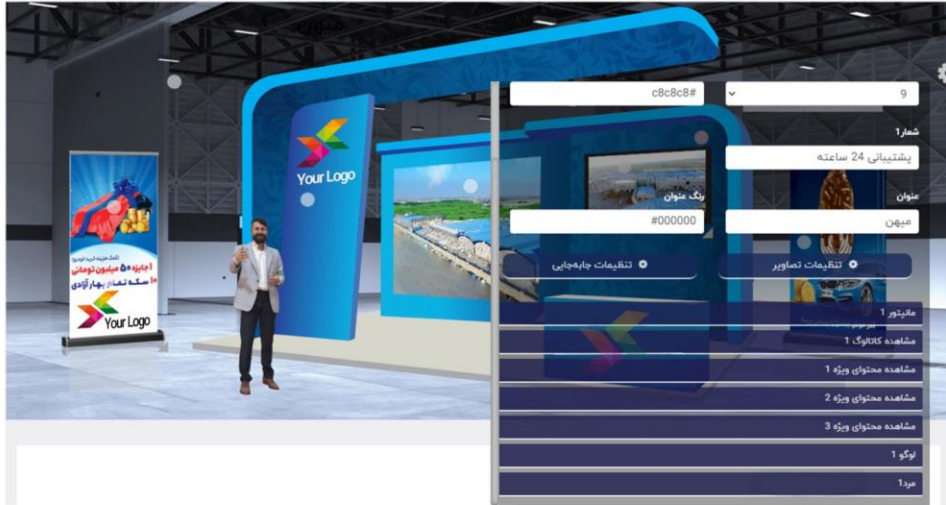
9

c8c8c8#

شعار1

پشتیبانی 24 ساعته

عنوان

رنگ عنوان

میهن

#000000

تنظیمات تصاویر

تنظیمات جابه‌جایی

مانیتور 1

مشاهده کاتالوگ 1

مشاهده محتوای ویژه 1

مشاهده محتوای ویژه 2

مشاهده محتوای ویژه 3

لوگو 1

مرد1

Your Logo

Your Logo

1 جایزه ۵۰ میلیون تومانی

۱۰ سکه تمام بهار آزادی